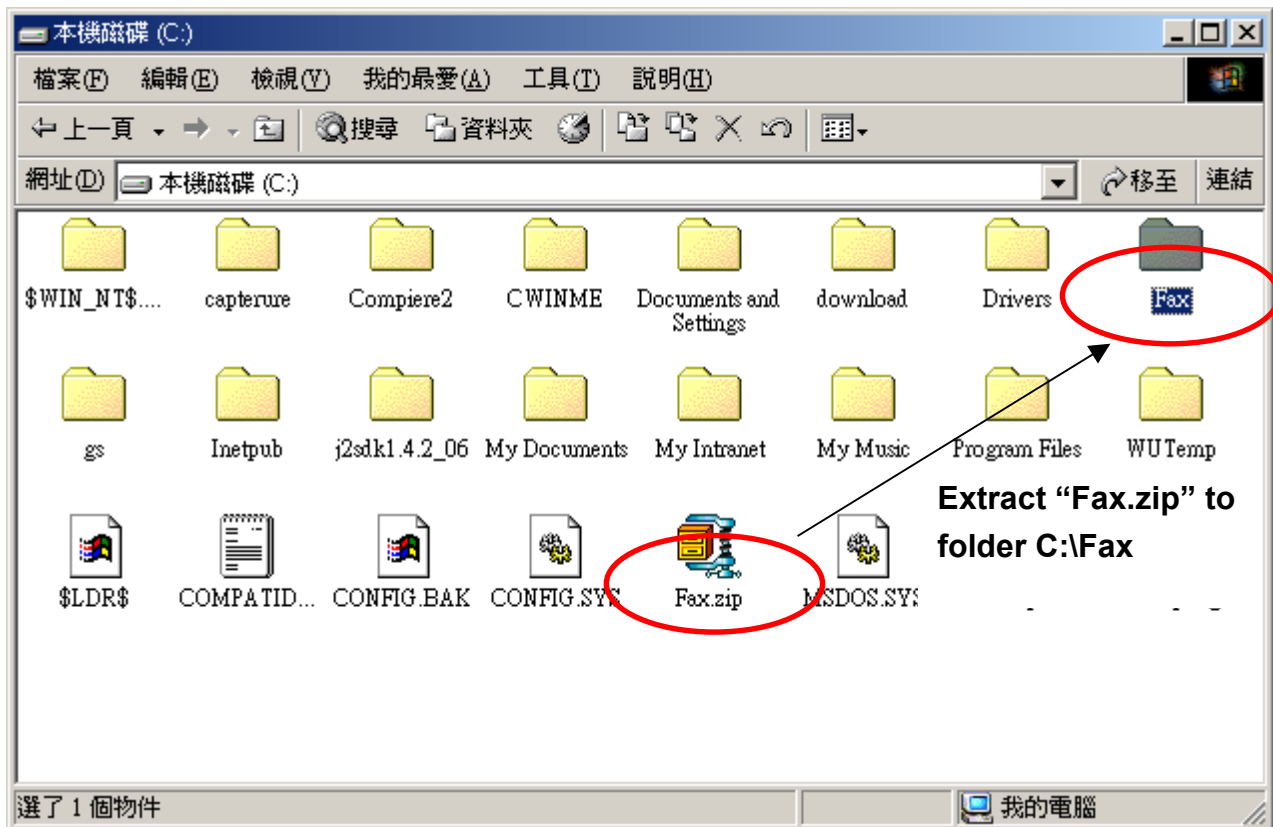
本機磁碟 (C:)

檔案(F) 編輯(E) 檢視(V) 我的最愛(A) 工具(T) 說明(H)

上一頁 搜尋 資料夾

網址(D) 本機磁碟 (C:) 移至 連結

$WIN_NT$.... capterure Compiere2 CWINME Documents and Settings download Drivers Fax

gs Inetpub j2sdk1.4.2_06 My Documents My Intranet My Music Program Files WUTemp

$LDR$ COMPATID... CONFIG.BAK CONFIG.SYS Fax.zip MSDOS.SYS

Extract “Fax.zip” to folder C:\Fax

選了 1 個物件 我的電腦